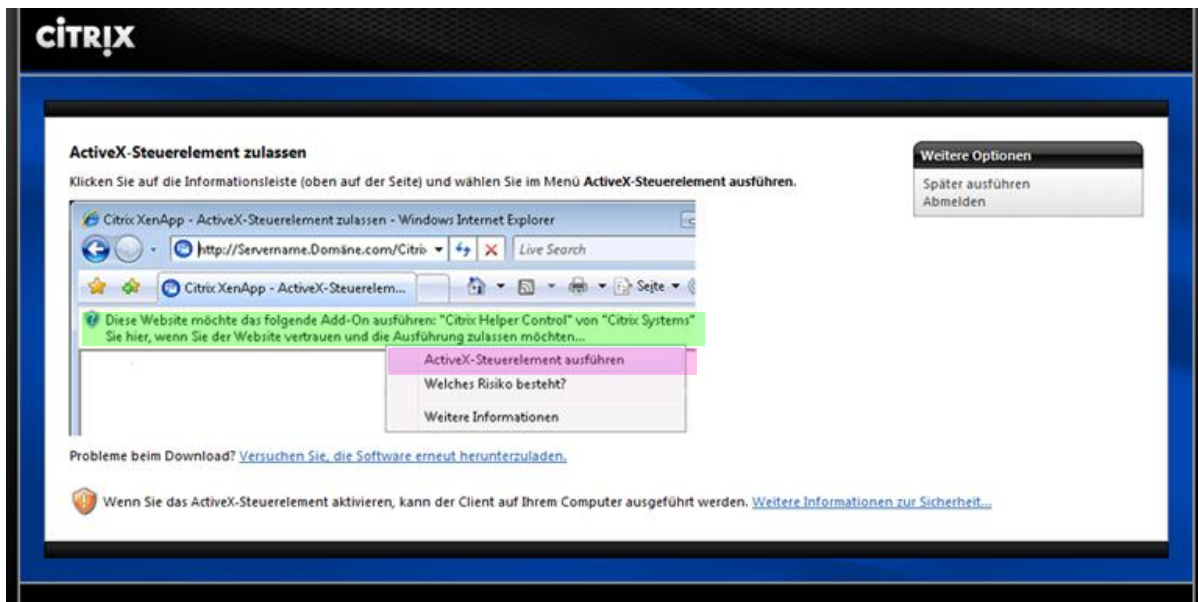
CiTRIX

ActiveX-Steuerelement zulassen

Klicken Sie auf die Informationsleiste (oben auf der Seite) und wählen Sie im Menü **ActiveX-Steuerelement ausführen**.

Citrix XenApp - ActiveX-Steuerelement zulassen - Windows Internet Explorer

http://Servername.Domäne.com/Citri

Live Search

Citrix XenApp - ActiveX-Steuerelem...

Seite

Diese Website möchte das folgende Add-On ausführen: "Citrix Helper Control" von "Citrix Systems" Sie hier, wenn Sie der Website vertrauen und die Ausführung zulassen möchten...

ActiveX-Steuerelement ausführen

Welches Risiko besteht?

Weitere Informationen

Probleme beim Download? Versuchen Sie, die Software erneut herunterzuladen.

Wenn Sie das ActiveX-Steuerelement aktivieren, kann der Client auf Ihrem Computer ausgeführt werden. Weitere Informationen zur Sicherheit...

Weitere Optionen

Später ausführen

Abmelden